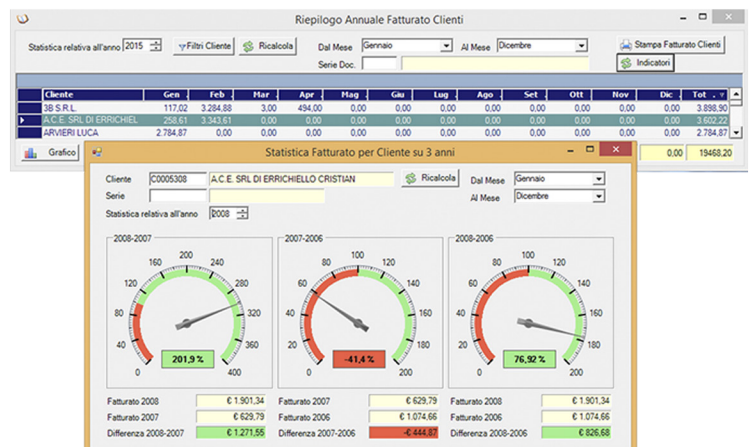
Riepilogo Annuale Fatturato Clienti

Statistica relativa all'anno 2015 Filtri Cliente Ricalcola Dal Mese Gennaio Al Mese Dicembre Stampa Fatturato Clienti
Serie Doc. Indicatori

| Cliente | Gen | Feb | Mar | Apr | Mag | Giu | Lug | Ago | Set | Ott | Nov | Dic | Tot |
|---|---|---|---|---|---|---|---|---|---|---|---|---|---|
| 3B S.R.L. | 117,02 | 3.284,88 | 3,00 | 494,00 | 0,00 | 0,00 | 0,00 | 0,00 | 0,00 | 0,00 | 0,00 | 0,00 | 3.898,90 |
| A.C.E. SRL DI ERRICHIEL | 258,61 | 3.343,61 | 0,00 | 0,00 | 0,00 | 0,00 | 0,00 | 0,00 | 0,00 | 0,00 | 0,00 | 0,00 | 3.602,22 |
| ARVIERI LUCA | 2.784,87 | 0,00 | 0,00 | 0,00 | 0,00 | 0,00 | 0,00 | 0,00 | 0,00 | 0,00 | 0,00 | 0,00 | 2.784,87 |

Grafico 0,00 19468,20

Statistica Fatturato per Cliente su 3 anni

Cliente C0005308 A.C.E. SRL DI ERRICHIELLO CRISTIAN Ricalcola Dal Mese Gennaio
Serie Al Mese Dicembre
Statistica relativa all'anno 2008

2008-2007
0 40 80 120 160 200 240 280 320 360 400
201,9 %

2007-2006
0 20 40 60 80 100 120 140 160 180 200
-41,4 %

2008-2006
0 20 40 60 80 100 120 140 160 180 200
76,92 %

Fatturato 2008 € 1.901,34
Fatturato 2007 € 629,79
Differenza 2008-2007 € 1.271,55

Fatturato 2007 € 629,79
Fatturato 2006 € 1.074,66
Differenza 2007-2006 -€ 444,87

Fatturato 2008 € 1.901,34
Fatturato 2006 € 1.074,66
Differenza 2008-2006 € 826,68